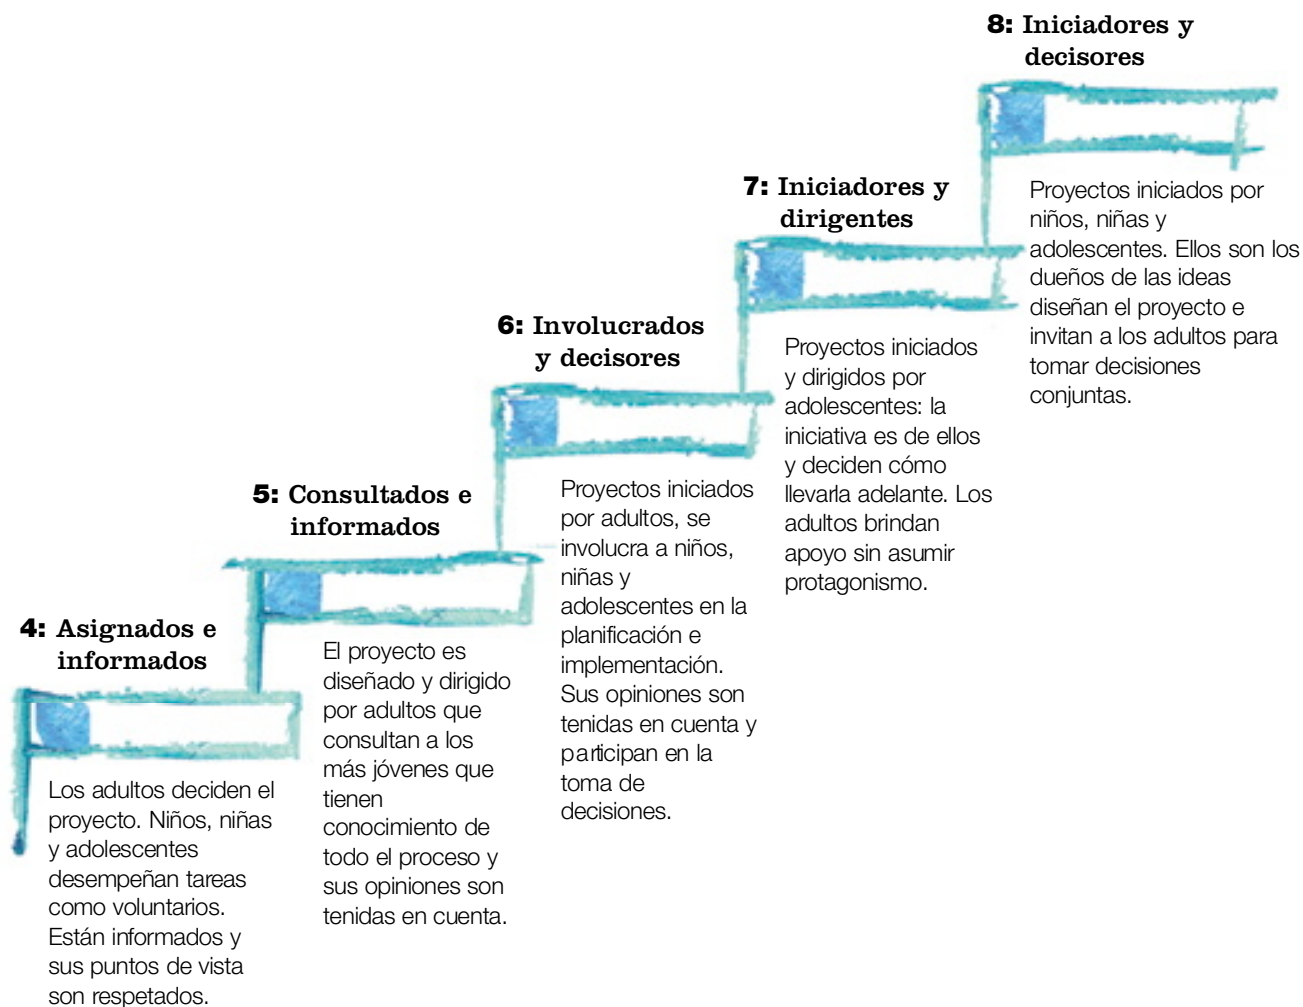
4: Asignados e informados

Los adultos deciden el proyecto. Niños, niñas y adolescentes desempeñan tareas como voluntarios. Están informados y sus puntos de vista son respetados.

5: Consultados e informados

El proyecto es diseñado y dirigido por adultos que consultan a los más jóvenes que tienen conocimiento de todo el proceso y sus opiniones son tenidas en cuenta.

6: Involucrados y decisores

Proyectos iniciados por adultos, se involucra a niños, niñas y adolescentes en la planificación e implementación. Sus opiniones son tenidas en cuenta y participan en la toma de decisiones.

7: Iniciadores y dirigentes

Proyectos iniciados y dirigidos por adolescentes: la iniciativa es de ellos y deciden cómo llevarla adelante. Los adultos brindan apoyo sin asumir protagonismo.

8: Iniciadores y decisores

Proyectos iniciados por niños, niñas y adolescentes. Ellos son los dueños de las ideas diseñan el proyecto e invitan a los adultos para tomar decisiones conjuntas.